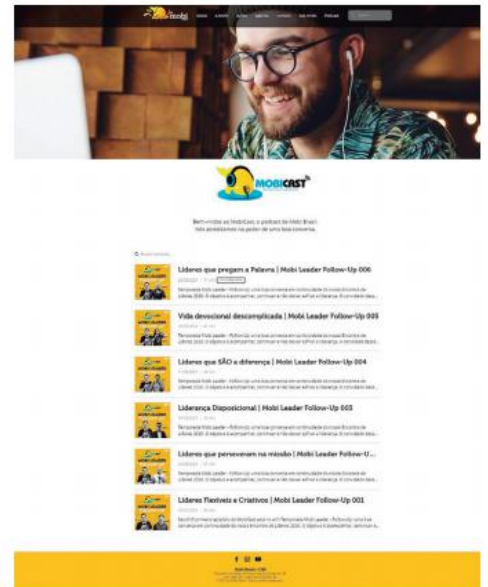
MOBICAST

Bem-vindos ao MobiCast, o podcast da Mobi Brasil. Nós acreditamos no poder de uma boa conversa.

Líderes que pregam a Palavra | Mobi Leader Follow-Up 006

Vida devocional descomplicada | Mobi Leader Follow-Up 005

Líderes que SÃO a diferença | Mobi Leader Follow-Up 004

Liderança Disposicional | Mobi Leader Follow-Up 003

Líderes que perseveram na missão | Mobi Leader Follow-U...

Líderes Flexíveis e Criativos | Mobi Leader Follow-Up 001